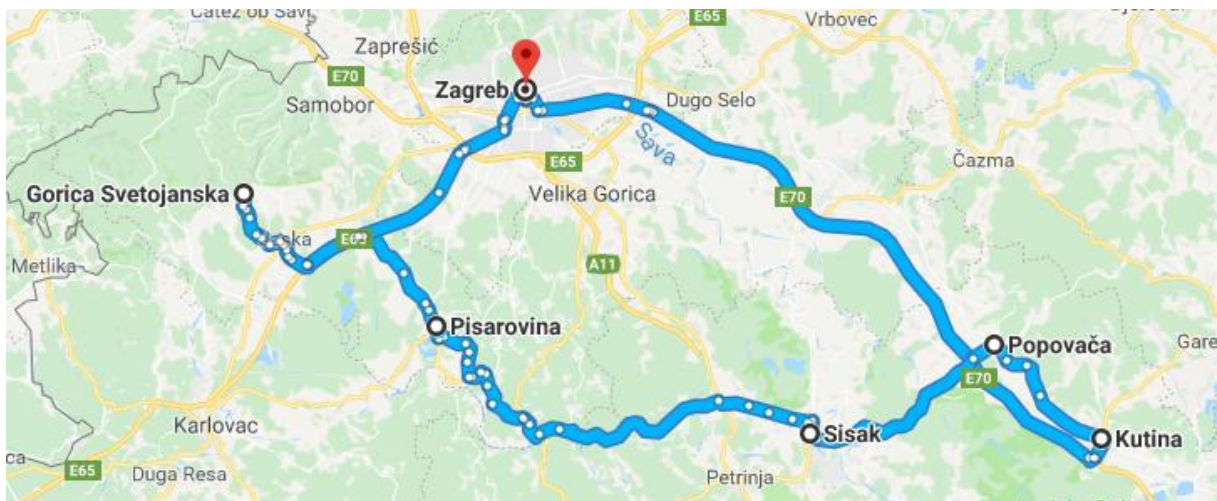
Čatež ob Savi
E65
Vrbovec
Zaprešić
E70
Zagreb
Samobor
Dugo Selo
Sava
E65
Velika Gorica
Čazma
Gorica Svetojanska
E70
Jastrebarska
E65
Metlika
A11
Pisarovina
Popovača
Gare
E70
Karlovac
Sisak
Kutina
ca
E65
Duga Resa
Petrinja